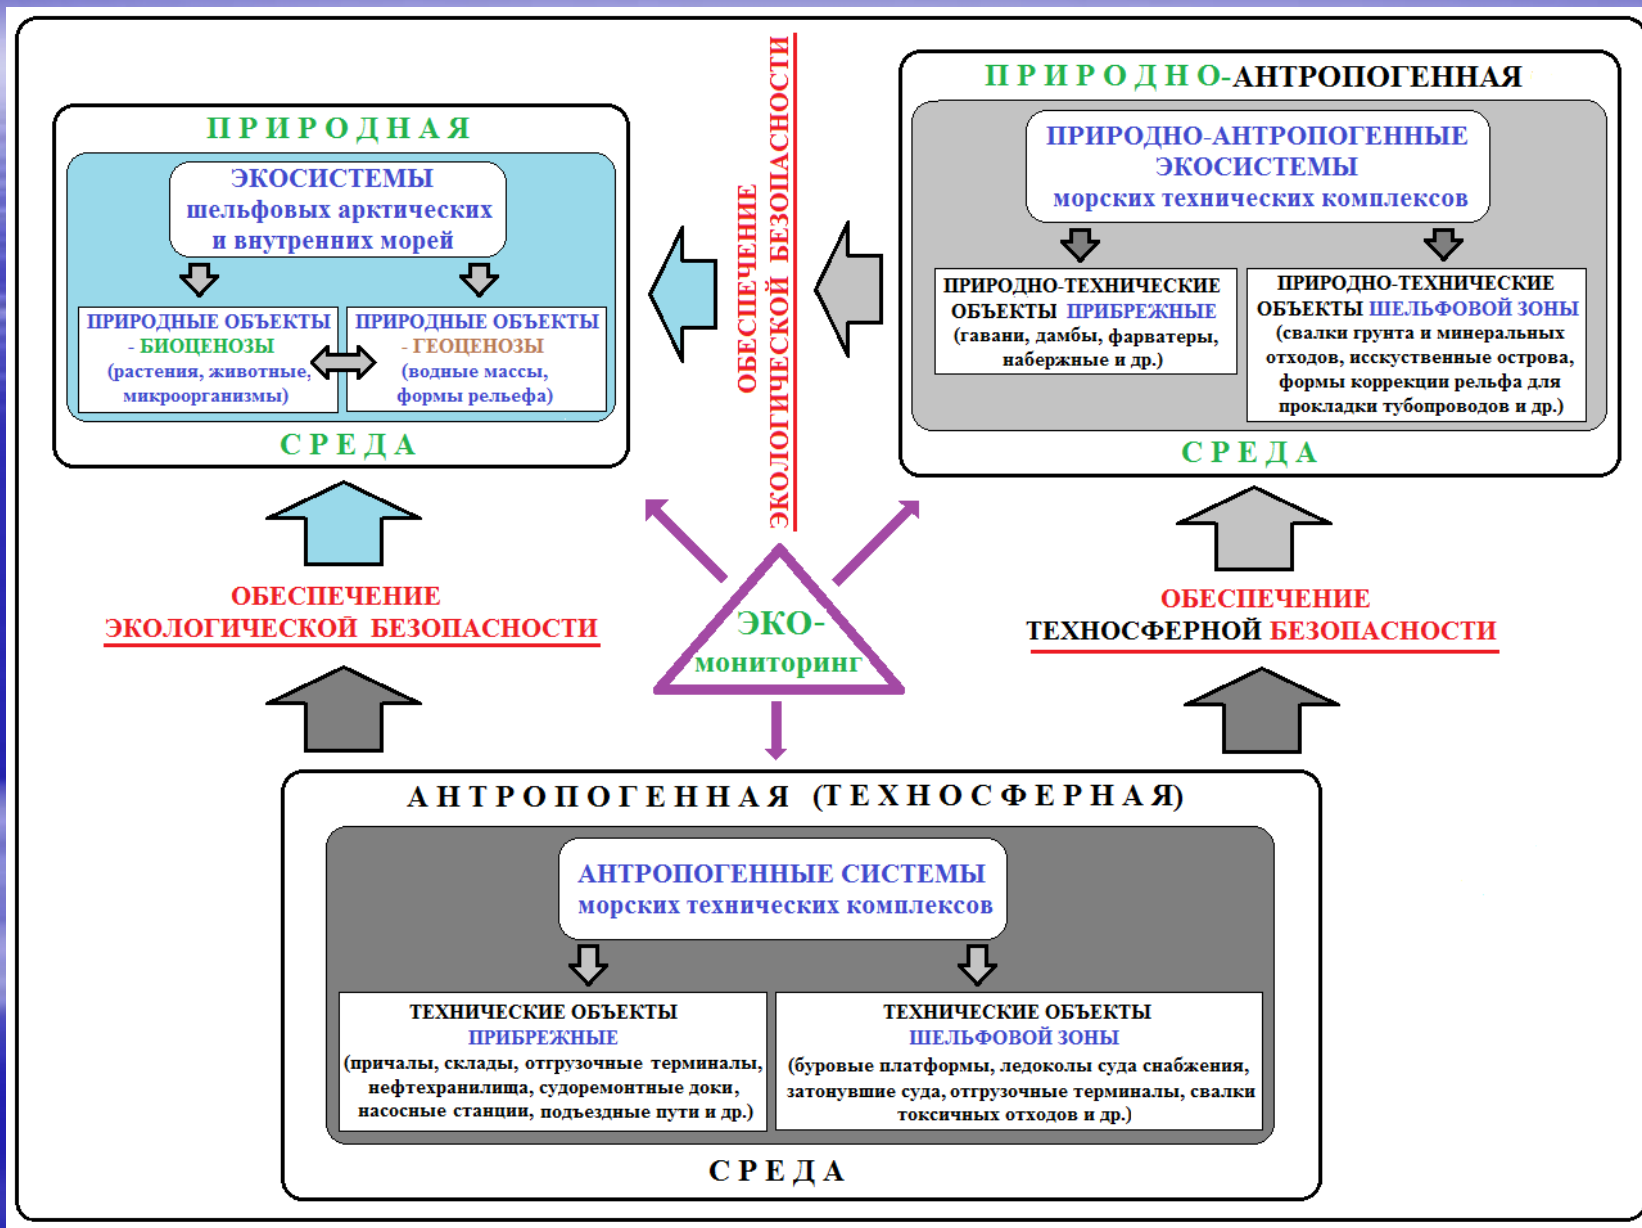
ПРИРОДНАЯ

ЭКОСИСТЕМЫ шельфовых арктических и внутренних морей

ПРИРОДНЫЕ ОБЪЕКТЫ - БИОЦЕНОЗЫ (растения, животные, микроорганизмы)

ПРИРОДНЫЕ ОБЪЕКТЫ - ГЕОЦЕНОЗЫ (водные массы, формы рельефа)

СРЕДА

ОБЕСПЕЧЕНИЕ ЭКОЛОГИЧЕСКОЙ БЕЗОПАСНОСТИ

ПРИРОДНО-АНТРОПОГЕННАЯ

ПРИРОДНО-АНТРОПОГЕННЫЕ ЭКОСИСТЕМЫ морских технических комплексов

ПРИРОДНО-ТЕХНИЧЕСКИЕ ОБЪЕКТЫ ПРИБРЕЖНЫЕ (гавани, дамбы, фарватеры, набережные и др.)

ПРИРОДНО-ТЕХНИЧЕСКИЕ ОБЪЕКТЫ ШЕЛЬФОВОЙ ЗОНЫ (свалки грунта и минеральных отходов, исскуственные острова, формы коррекции рельфа для прокладки тубопроводов и др.)

СРЕДА

ОБЕСПЕЧЕНИЕ ЭКОЛОГИЧЕСКОЙ БЕЗОПАСНОСТИ

ЭКО-мониторинг

ОБЕСПЕЧЕНИЕ ТЕХНОСФЕРНОЙ БЕЗОПАСНОСТИ

АНТРОПОГЕННАЯ (ТЕХНОСФЕРНАЯ)

АНТРОПОГЕННЫЕ СИСТЕМЫ морских технических комплексов

ТЕХНИЧЕСКИЕ ОБЪЕКТЫ ПРИБРЕЖНЫЕ (причалы, склады, отгрузочные терминалы, нефтехранилища, судоремонтные доки, насосные станции, подъездные пути и др.)

ТЕХНИЧЕСКИЕ ОБЪЕКТЫ ШЕЛЬФОВОЙ ЗОНЫ (буровые платформы, ледоколы суда снабжения, затонувшие суда, отгрузочные терминалы, свалки токсичных отходов и др.)

СРЕДА